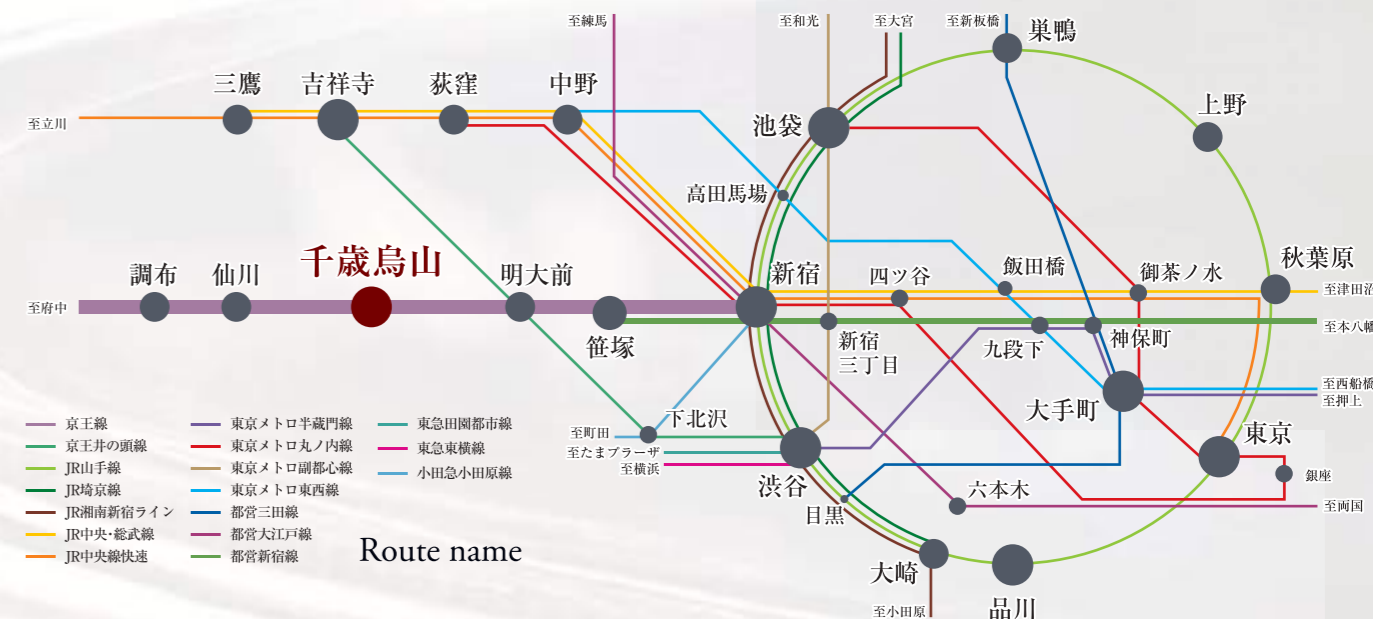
至練馬
至和光
至大宮
至新板橋
巣鴨
三鷹
吉祥寺
荻窪
中野
至立川
池袋
上野
高田馬場
千歳烏山
調布
仙川
明大前
新宿
四ツ谷
飯田橋
御茶ノ水
秋葉原
至津田沼
至府中
笹塚
新宿三丁目
九段下
神保町
至本八幡
大手町
至西船橋
至押上
京王線
京王井の頭線
JR山手線
JR埼京線
JR湘南新宿ライン
JR中央･総武線
JR中央線快速
東京メトロ半蔵門線
東京メトロ丸ノ内線
東京メトロ副都心線
東京メトロ東西線
都営三田線
都営大江戸線
都営新宿線
東急田園都市線
東急東横線
小田急小田原線
至町田
至たまプラーザ
至横浜
下北沢
渋谷
東京
銀座
六本木
至両国
目黒
Route name
大崎
品川
至小田原